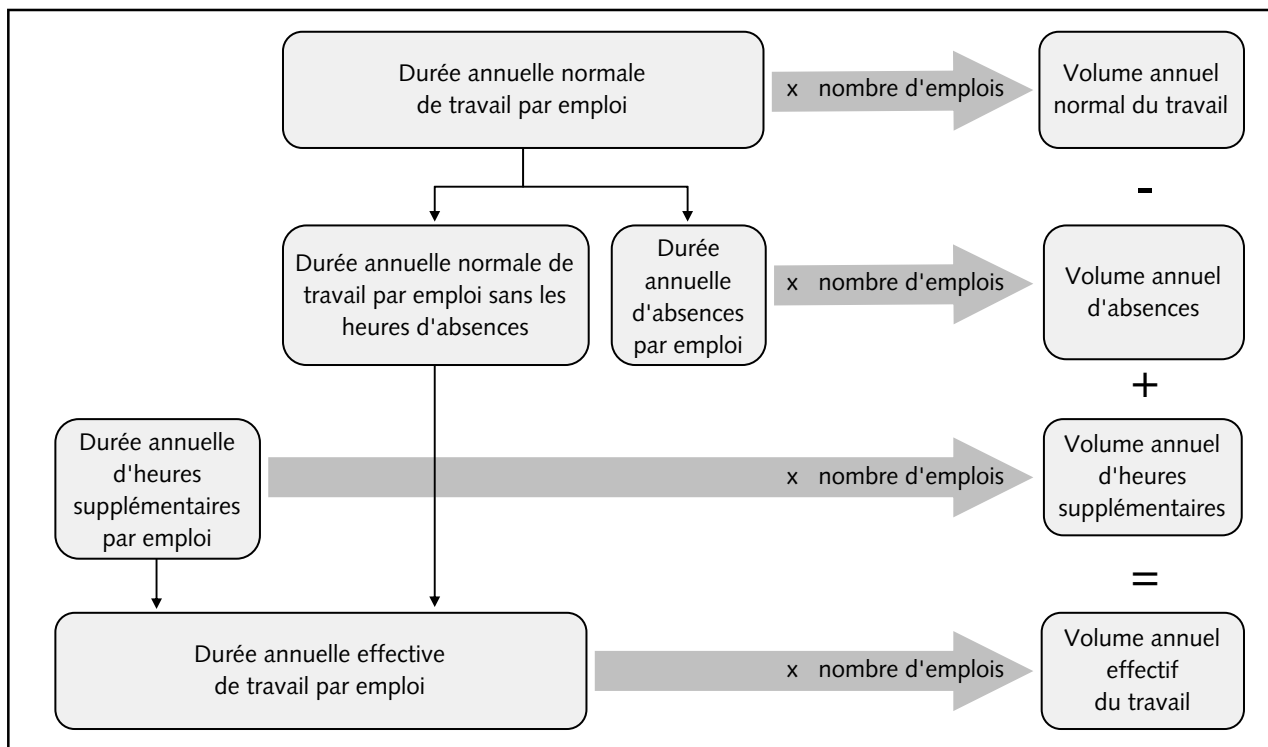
Durée annuelle normale de travail par emploi

x nombre d'emplois

Volume annuel normal du travail

-

Durée annuelle normale de travail par emploi sans les heures d'absences

Durée annuelle d'absences par emploi

x nombre d'emplois

Volume annuel d'absences

+

Durée annuelle d'heures supplémentaires par emploi

x nombre d'emplois

Volume annuel d'heures supplémentaires

=

Durée annuelle effective de travail par emploi

x nombre d'emplois

Volume annuel effectif du travail